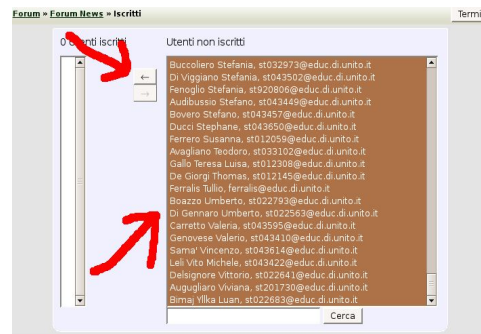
Forum » Forum News » Iscritti

Termi

0 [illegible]enti iscritti

Utenti non iscritti

←
→

Buccoliero Stefania, st032973@educ.di.unito.it
Di Viggiano Stefania, st043502@educ.di.unito.it
Fenoglio Stefania, st920806@educ.di.unito.it
Audibussio Stefano, st043449@educ.di.unito.it
Bovero Stefano, st043457@educ.di.unito.it
Ducci Stephane, st043650@educ.di.unito.it
Ferrero Susanna, st012059@educ.di.unito.it
Avagliano Teodoro, st033102@educ.di.unito.it
Gallo Teresa Luisa, st012308@educ.di.unito.it
De Giorgi Thomas, st012145@educ.di.unito.it
Ferralis Tullio, ferralis@educ.di.unito.it
Boazzo Umberto, st022793@educ.di.unito.it
Di Gennaro Umberto, st022563@educ.di.unito.it
Carretto Valeria, st043595@educ.di.unito.it
Genovese Valerio, st043410@educ.di.unito.it
Sama' Vincenzo, st043614@educ.di.unito.it
Leli Vito Michele, st043422@educ.di.unito.it
Delsignore Vittorio, st022641@educ.di.unito.it
Augugliaro Viviana, st201730@educ.di.unito.it
Bimaj Yllka Luan, st022683@educ.di.unito.it

Cerca